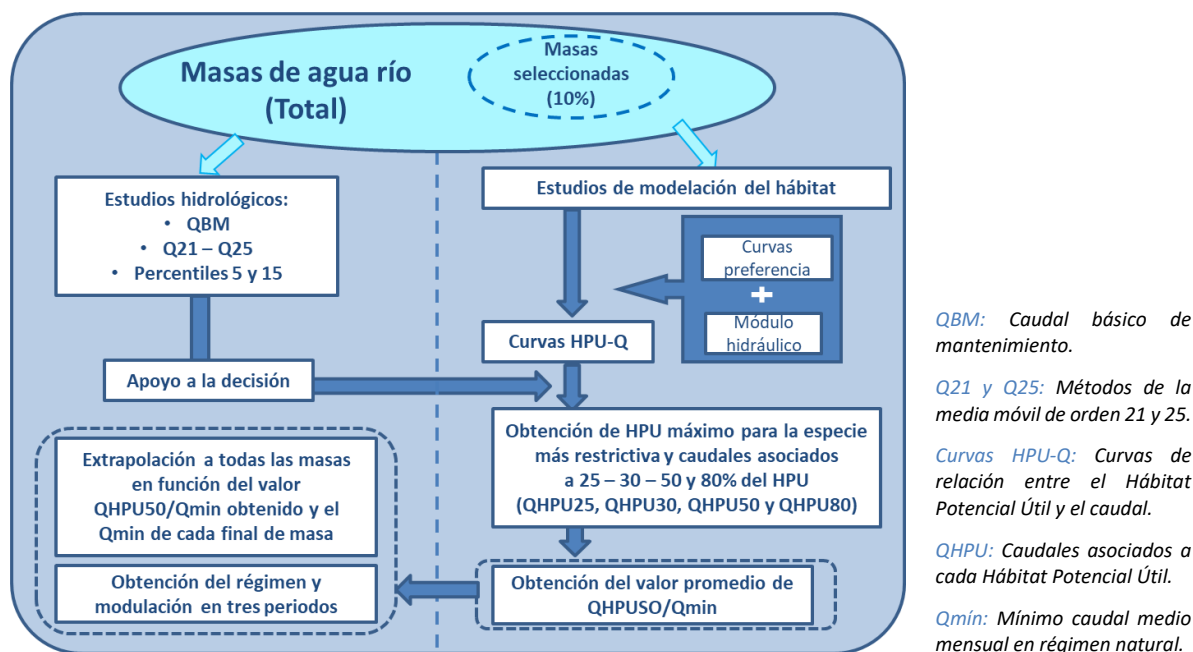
Masas de agua río (Total)

Masas seleccionadas (10%)

Estudios hidrológicos:
• QBM
• Q21 – Q25
• Percentiles 5 y 15

Estudios de modelación del hábitat

Curvas preferencia
+
Módulo hidráulico

Curvas HPU-Q

Apoyo a la decisión

Obtención de HPU máximo para la especie más restrictiva y caudales asociados a 25 – 30 – 50 y 80% del HPU (QHPU25, QHPU30, QHPU50 y QHPU80)

Extrapolación a todas las masas en función del valor QHPU50/Qmin obtenido y el Qmin de cada final de masa

Obtención del régimen y modulación en tres periodos

Obtención del valor promedio de QHPUSO/Qmin

QBM: Caudal básico de mantenimiento.

Q21 y Q25: Métodos de la media móvil de orden 21 y 25.

Curvas HPU-Q: Curvas de relación entre el Hábitat Potencial Útil y el caudal.

QHPU: Caudales asociados a cada Hábitat Potencial Útil.

Qmín: Mínimo caudal medio mensual en régimen natural.